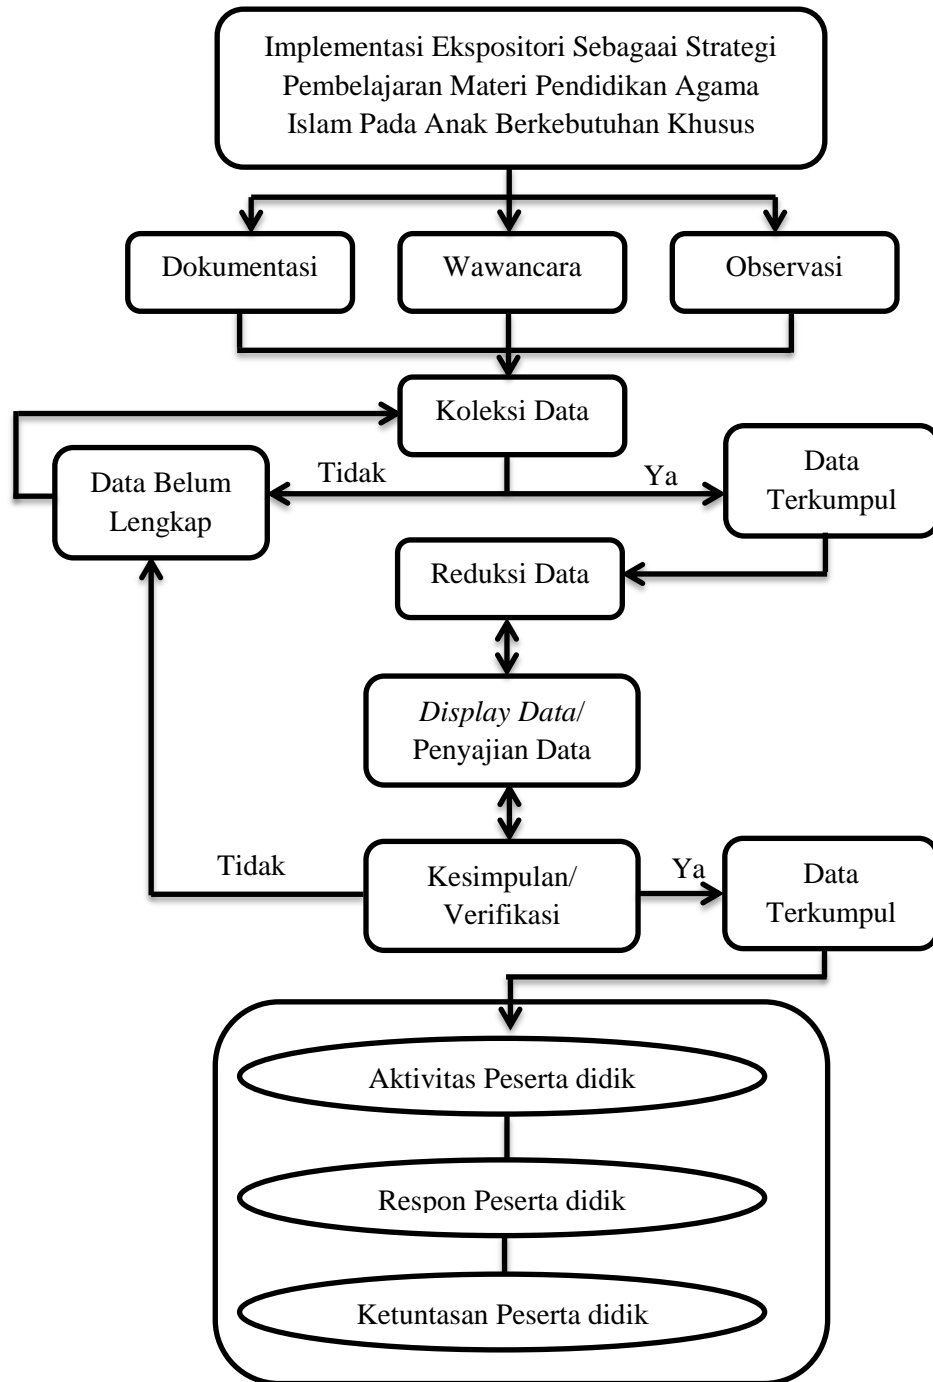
Implementasi Ekspositori Sebagaai Strategi Pembelajaran Materi Pendidikan Agama Islam Pada Anak Berkebutuhan Khusus

Dokumentasi

Wawancara

Observasi

Koleksi Data

Data Belum Lengkap

Tidak

Ya

Data Terkumpul

Reduksi Data

*Display Data*/ Penyajian Data

Tidak

Kesimpulan/ Verifikasi

Ya

Data Terkumpul

Aktivitas Peserta didik

Respon Peserta didik

Ketuntasan Peserta didik